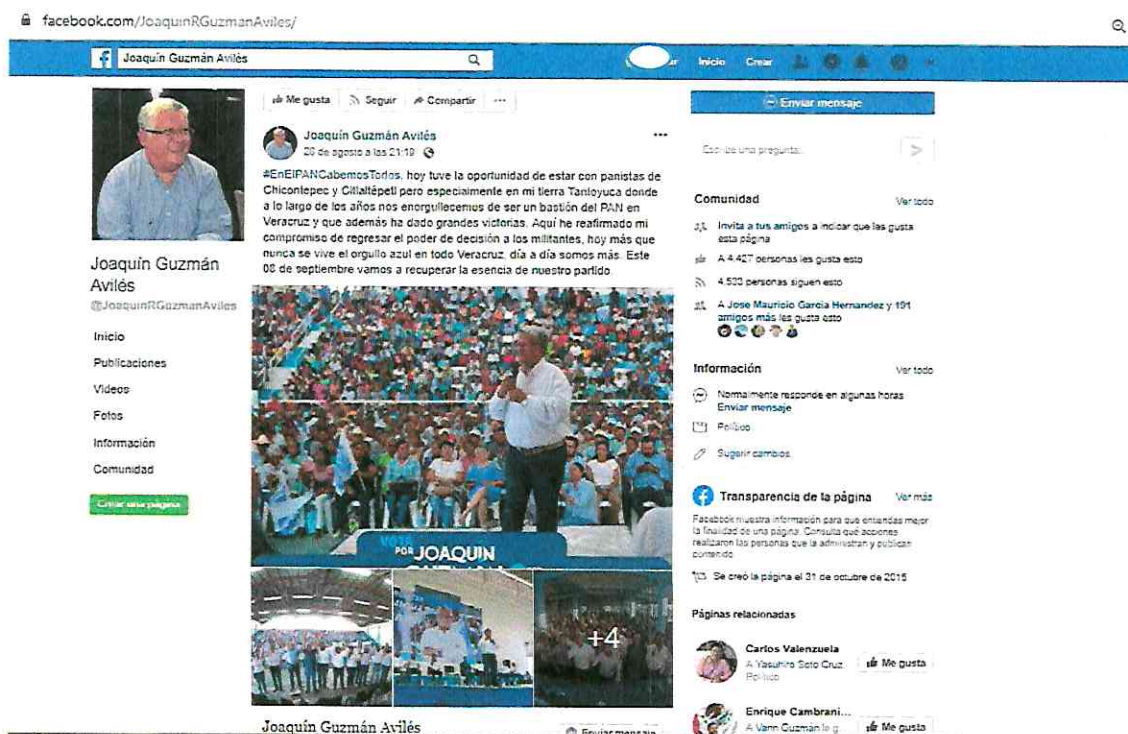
facebook.com/JoaquinRGuzmanAviles/

Joaquín Guzmán Avilés

Inicio Crear

Joaquín Guzmán Avilés
@JoaquinRGuzmanAviles

Inicio
Publicaciones
Videos
Fotos
Información
Comunidad

Crear una página

Me gusta Seguir Compartir ···

Joaquín Guzmán Avilés
20 de agosto a las 21:19

#EnElPANCabemosTodos, hoy tuve la oportunidad de estar con panistas de Chicontepec y Citlaltépetl pero especialmente en mi tierra Tantoyuca donde a lo largo de los años nos enorgullecemos de ser un bastión del PAN en Veracruz y que además ha dado grandes victorias. Aquí he reafirmado mi compromiso de regresar el poder de decisión a los militantes, hoy más que nunca se vive el orgullo azul en todo Veracruz, día a día somos más. Este 08 de septiembre vamos a recuperar la esencia de nuestro partido.

VOTA POR JOAQUIN

+4

Joaquín Guzmán Avilés

Enviar mensaje

Enviar mensaje

Escribe una pregunta...

Comunidad Ver todo

Invita a tus amigos a indicar que les gusta esta página

A 4.427 personas les gusta esto

4.533 personas siguen esto

A Jose Mauricio Garcia Hernandez y 191 amigos más les gusta esto

Información Ver todo

Normalmente responde en algunas horas
Enviar mensaje

Político

Sugerir cambios

Transparencia de la página Ver más

Facebook muestra información para que entiendas mejor la finalidad de una página. Consulta qué acciones realizaron las personas que la administran y publican contenido.

Se creó la página el 31 de octubre de 2015

Páginas relacionadas

Carlos Valenzuela
A Yasuhiro Soto Cruz ...
Político
Me gusta

Enrique Cambrani...
A Vann Guzmán le g...
Me gusta